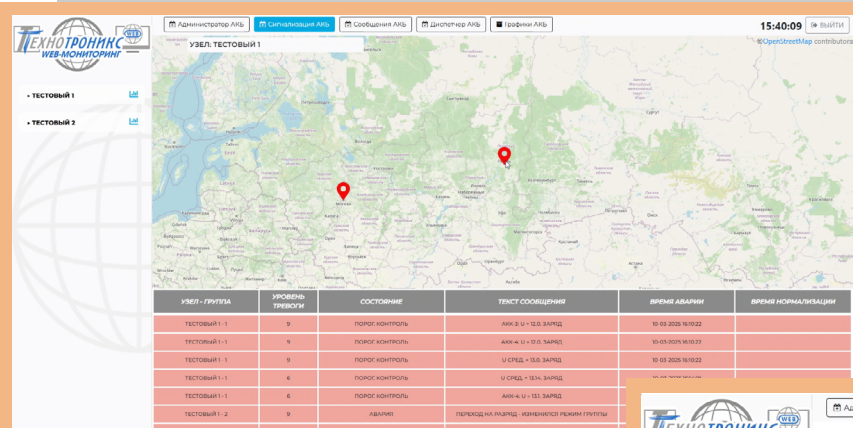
ТЕХНОТРОНИКС WEB WEB-МОНИТОРИНГ

Администратор АКБ | Сигнализация АКБ | Сообщения АКБ | Диспетчер АКБ | Графики АКБ

15:40:09 ВЫЙТИ

© OpenStreetMap contributors

УЗЕЛ: ТЕСТОВЫЙ 1

• ТЕСТОВЫЙ 1

• ТЕСТОВЫЙ 2

| УЗЕЛ - ГРУППА | УРОВЕНЬ ТРЕВОГИ | СОСТОЯНИЕ | ТЕКСТ СООБЩЕНИЯ | ВРЕМЯ АВАРИИ | ВРЕМЯ НОРМАЛИЗАЦИИ |
|---|---|---|---|---|---|
| ТЕСТОВЫЙ 1 - 1 | 9 | ПОРОГ КОНТРОЛЬ | АКК-3: U = 12.0, ЗАРЯД | 10-03-2025 16:10:22 | |
| ТЕСТОВЫЙ 1 - 1 | 9 | ПОРОГ КОНТРОЛЬ | АКК-4: U = 12.0, ЗАРЯД | 10-03-2025 16:10:22 | |
| ТЕСТОВЫЙ 1 - 1 | 9 | ПОРОГ КОНТРОЛЬ | U СРЕД. = 13.0, ЗАРЯД | 10-03-2025 16:10:22 | |
| ТЕСТОВЫЙ 1 - 1 | 6 | ПОРОГ КОНТРОЛЬ | U СРЕД. = 13.14, ЗАРЯД | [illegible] | |
| ТЕСТОВЫЙ 1 - 1 | 6 | ПОРОГ КОНТРОЛЬ | АКК-4: U = 13.1, ЗАРЯД | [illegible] | |
| ТЕСТОВЫЙ 1 - 2 | 9 | АВАРИЯ | ПЕРЕХОД НА РАЗРЯД - ИЗМЕНИЛСЯ РЕЖИМ ГРУППЫ | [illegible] | |

ТЕХНОТРОНИКС WEB

Ад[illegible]